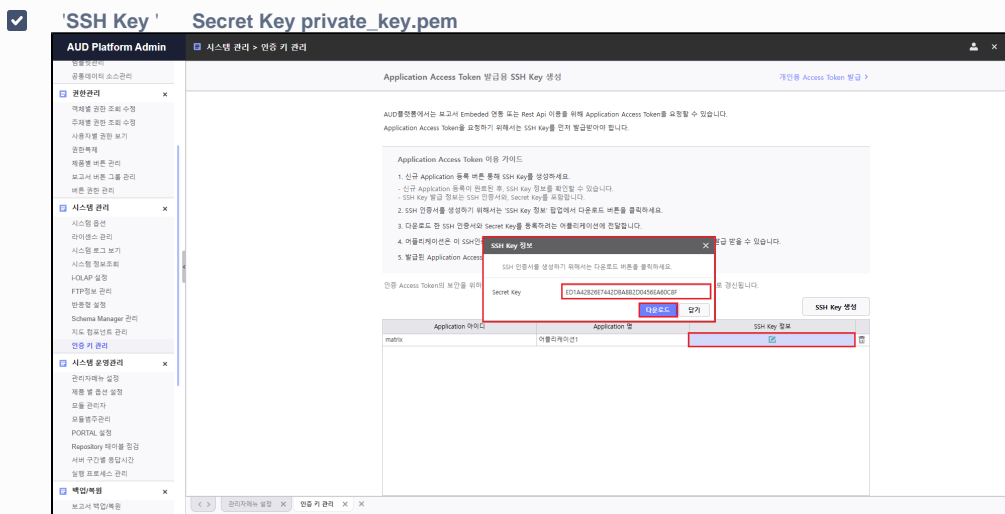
'SSH Key ' Secret Key private_key.pem

AUD Platform Admin

시스템 관리 > 인증 키 관리

웹블릿관리
공통데이터 소스관리

권한관리 ×
객체별 권한 조회 수정
주체별 권한 조회 수정
사용자별 권한 보기
권한복제
제품별 버튼 관리
보고서 버튼 그룹 관리
버튼 권한 관리

시스템 관리 ×
시스템 옵션
라이센스 관리
시스템 로그 보기
시스템 정보조회
i-OLAP 설정
FTP정보 관리
반응형 설정
Schema Manager 관리
지도 컴포넌트 관리
인증 키 관리

시스템 운영관리 ×
관리자메뉴 설정
제품 별 옵션 설정
모듈 관리자
모듈범주관리
PORTAL 설정
Repository 테이블 점검
서버 구간별 응답시간
실행 프로세스 관리

백업/복원 ×
보고서 백업/복원

Application Access Token 발급용 SSH Key 생성

개인용 Access Token 발급 >

AUD플랫폼에서는 보고서 Embeded 연동 또는 Rest Api 이용을 위해 Application Access Token을 요청할 수 있습니다.
Application Access Token을 요청하기 위해서는 SSH Key를 먼저 발급받아야 합니다.

Application Access Token 이용 가이드

1. 신규 Application 등록 버튼 통해 SSH Key를 생성하세요.
- 신규 Application 등록이 완료된 후, SSH Key 정보를 확인할 수 있습니다.
- SSH Key 발급 정보는 SSH 인증서와, Secret Key를 포함합니다.
2. SSH 인증서를 생성하기 위해서는 'SSH Key 정보' 팝업에서 다운로드 버튼을 클릭하세요.
3. 다운로드 한 SSH 인증서와 Secret Key를 등록하려는 어플리케이션에 전달합니다.
4. 어플리케이션은 이 SSH인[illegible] 발급 받을 수 있습니다.
5. 발급된 Application Access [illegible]

인증 Access Token의 보안을 위하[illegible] 로 갱신됩니다.

SSH Key 정보 ×
SSH 인증서를 생성하기 위해서는 다운로드 버튼을 클릭하세요.
Secret Key ED1A42B26E7442DBA8B2D0456EA60C8F
다운로드 닫기

SSH Key 생성

| Application 아이디 | Application 명 | SSH Key 정보 |
|---|---|---|
| matrix | 어플리케이션1 | |

< > 관리자메뉴 설정 × 인증 키 관리 ×